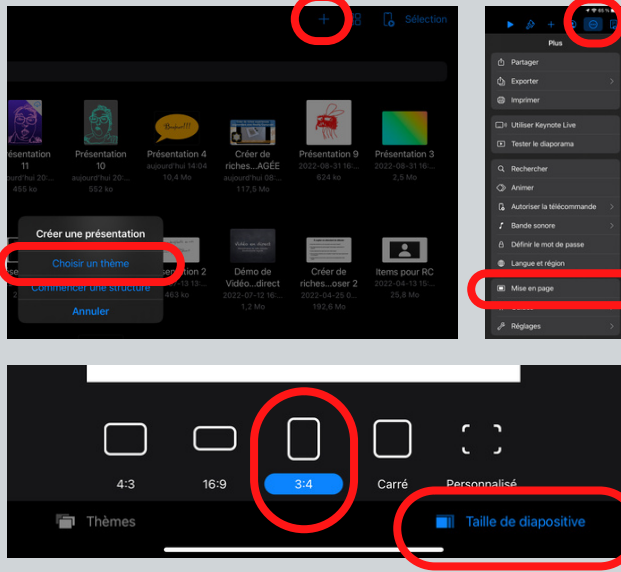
Sélection

Présentation 11
aujourd'hui 20:...
455 ko

Présentation 10
aujourd'hui 20:...
552 ko

Présentation 4
aujourd'hui 14:04
10,4 Mo

Créer de riches...AGÉE
2022-08-31 16:...
117,5 Mo

Présentation 9
2022-08-31 16:...
624 ko

Présentation 3
2022-08-31 16:...
2,5 Mo

Créer une présentation
Choisir un thème
Commencer une structure
Annuler

Présentation 2
463 ko

Démo de Vidéo...direct
2022-07-12 16:...
1,2 Mo

Créer de riches...oser 2
2022-04-25 0...
192,6 Mo

Items pour RC
2022-04-13 15:...
25,8 Mo

Plus
Partager
Exporter
Imprimer
Utiliser Keynote Live
Tester le diaporama
Rechercher
Animer
Autoriser la télécommande
Bande sonore
Définir le mot de passe
Langue et région
Mise en page
Réglages

4:3
16:9
3:4
Carré
Personnalisé
Thèmes
Taille de diapositive